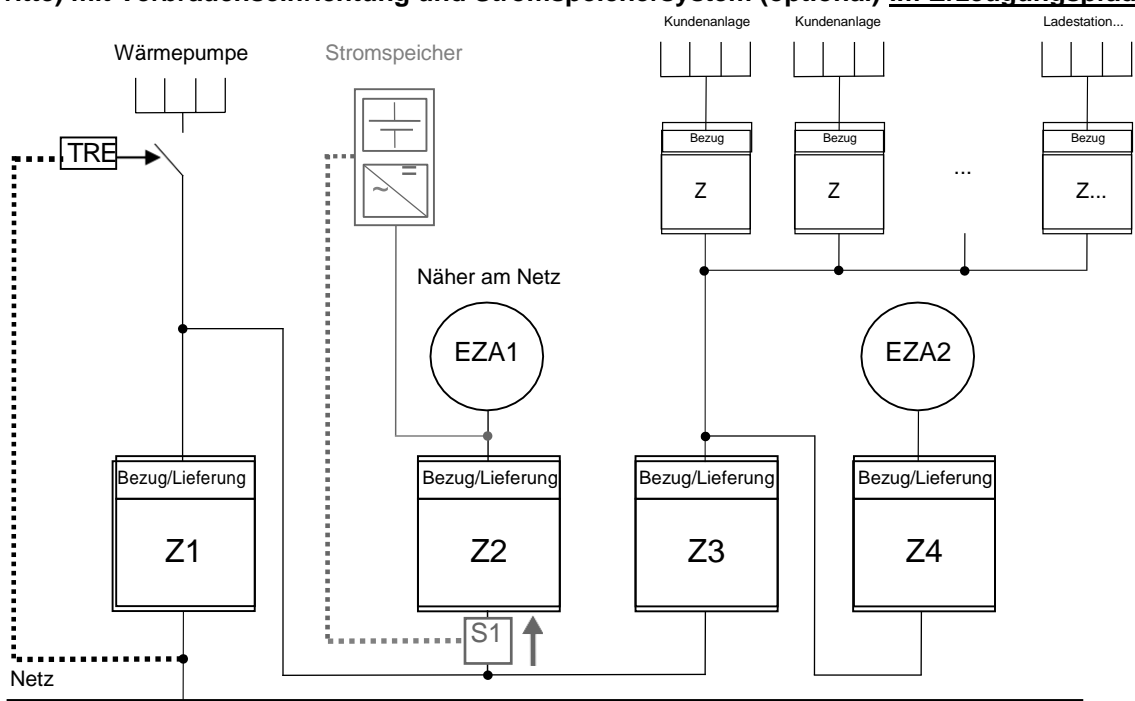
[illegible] mit Verbrauchseinrichtung und Stromspeichersystem (optional) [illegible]

Kundenanlage
Kundenanlage
Ladestation...

Wärmepumpe
Stromspeicher

TRE

Bezug
Z
Bezug
Z
...
Bezug
Z...

Näher am Netz

EZA1
EZA2

Bezug/Lieferung
Z1
Bezug/Lieferung
Z2
Bezug/Lieferung
Z3
Bezug/Lieferung
Z4

S1

Netz